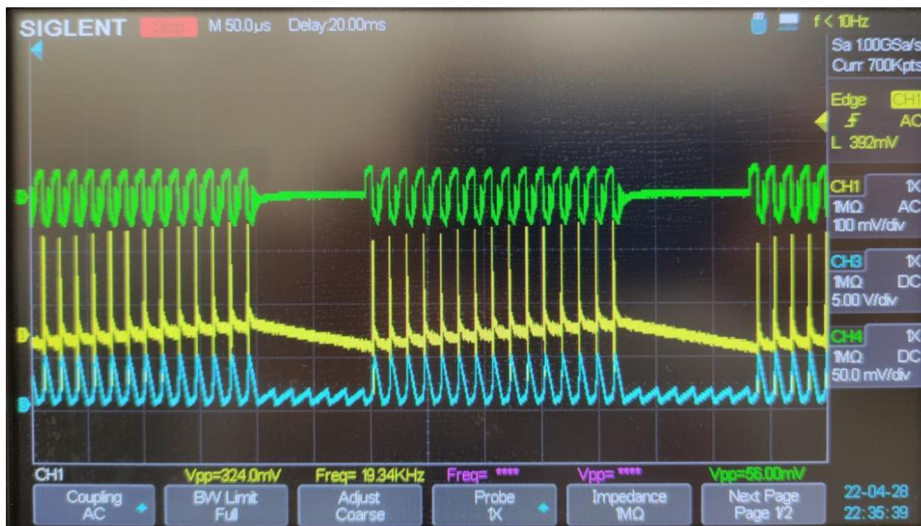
SIGLENT Stop M 50.0μs Delay:20.00ms

f < 10Hz
Sa 1.00GSa/s
Curr 700Kpts

Edge CH1
AC
L 392mV

CH1 1X
1MΩ AC
100 mV/div

CH3 1X
1MΩ DC
5.00 V/div

CH4 1X
1MΩ DC
50.0 mV/div

CH1
Vpp=324.0mV
Freq= 19.34KHz
Freq= ****
Vpp= ****
Vpp=56.00mV

Coupling AC
BW Limit Full
Adjust Coarse
Probe 1X
Impedance 1MΩ
Next Page Page 1/2

22-04-28
22:35:39